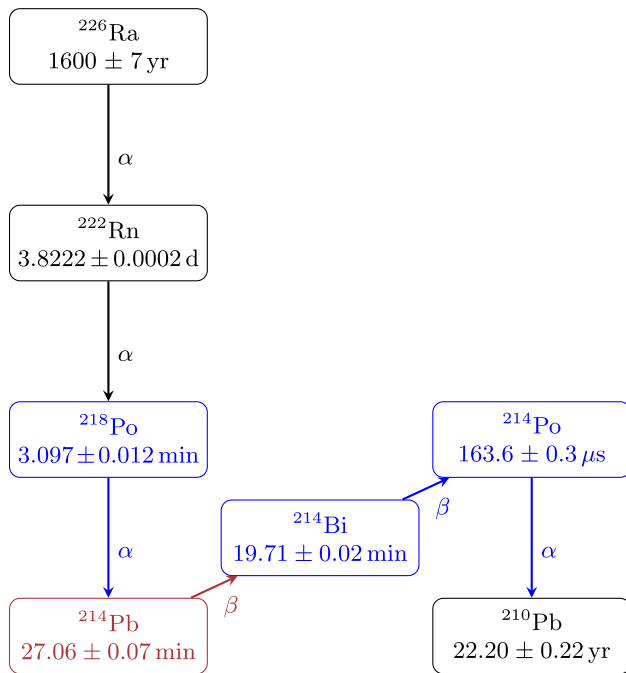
$^{226}\mathrm{Ra}$
$1600 \pm 7\,\mathrm{yr}$

$\alpha$

$^{222}\mathrm{Rn}$
$3.8222 \pm 0.0002\,\mathrm{d}$

$\alpha$

$^{218}\mathrm{Po}$
$3.097 \pm 0.012\,\mathrm{min}$

$\alpha$

$^{214}\mathrm{Pb}$
$27.06 \pm 0.07\,\mathrm{min}$

$\beta$

$^{214}\mathrm{Bi}$
$19.71 \pm 0.02\,\mathrm{min}$

$\beta$

$^{214}\mathrm{Po}$
$163.6 \pm 0.3\,\mu\mathrm{s}$

$\alpha$

$^{210}\mathrm{Pb}$
$22.20 \pm 0.22\,\mathrm{yr}$